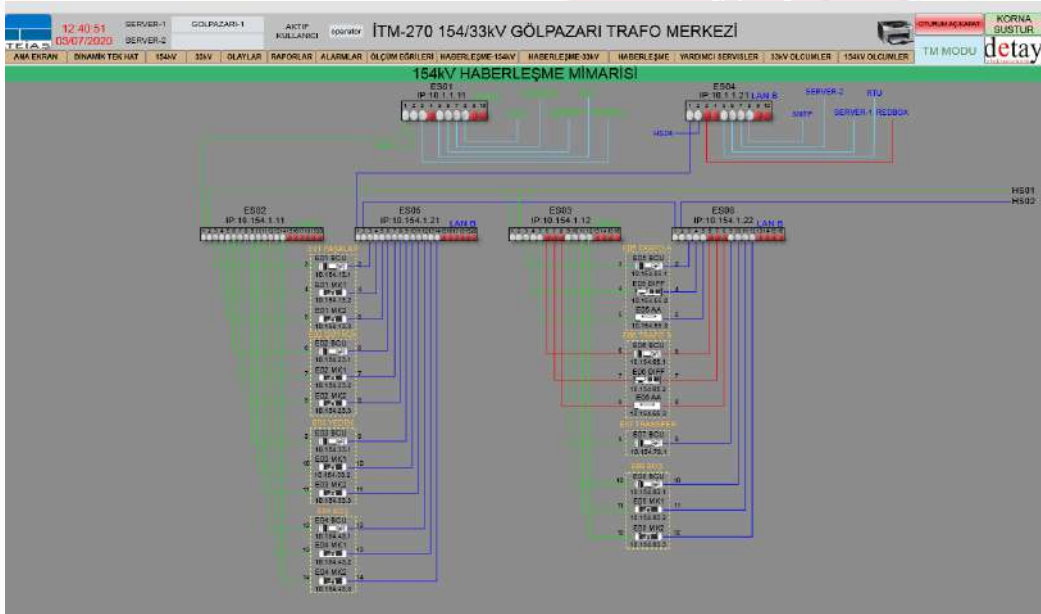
TEİAŞ 12:40:51 03/07/2020 SERVER-1 SERVER-2 GÖLPAZARI-1 AKTİF KULLANICI operator İTM-270 154/33kV GÖLPAZARI TRAFO MERKEZİ OTURUM AÇ/KAPAT KORNA SUSTUR

ANA EKRAN DİNAMİK TEK HAT 154kV 33kV OLAYLAR RAPORLAR ALARMLAR ÖLÇÜM EĞRİLERİ HABERLEŞME-154kV HABERLEŞME-33kV HABERLEŞME YARDIMCI SERVİSLER 33kV OLCUMLER 154kV OLCUMLER TM MODU detay

154kV HABERLEŞME MİMARİSİ

ES01 IP:10.1.1.11

ES04 IP:10.1.1.21 LAN B

SERVER-2 RTU SMTP SERVER-1 REDBOX HS04

HS01 HS02

ES02 IP:10.154.1.11

ES05 IP:10.154.1.21 LAN B

ES03 IP:10.154.1.12

ES06 IP:10.154.1.22 LAN B

E01 BCU 10.154.15.1
E01 MK1 10.154.15.2
E01 MK2 10.154.15.3
E02 BCU 10.154.25.1
E02 MK1 10.154.25.2
E02 MK2 10.154.25.3
E03 BCU 10.154.35.1
E03 MK1 10.154.35.2
E03 MK2 10.154.35.3
E04 BCU 10.154.45.1
E04 MK1 10.154.45.2
E04 MK2 10.154.45.3

E05 BCU 10.154.55.1
E05 DIFF 10.154.55.2
E05 AA 10.154.55.3
E06 BCU 10.154.65.1
E06 DIFF 10.154.65.2
E06 AA 10.154.65.3
E07 BCU 10.154.75.1
E08 BCU 10.154.85.1
E08 MK1 10.154.85.2
E08 MK2 10.154.85.3